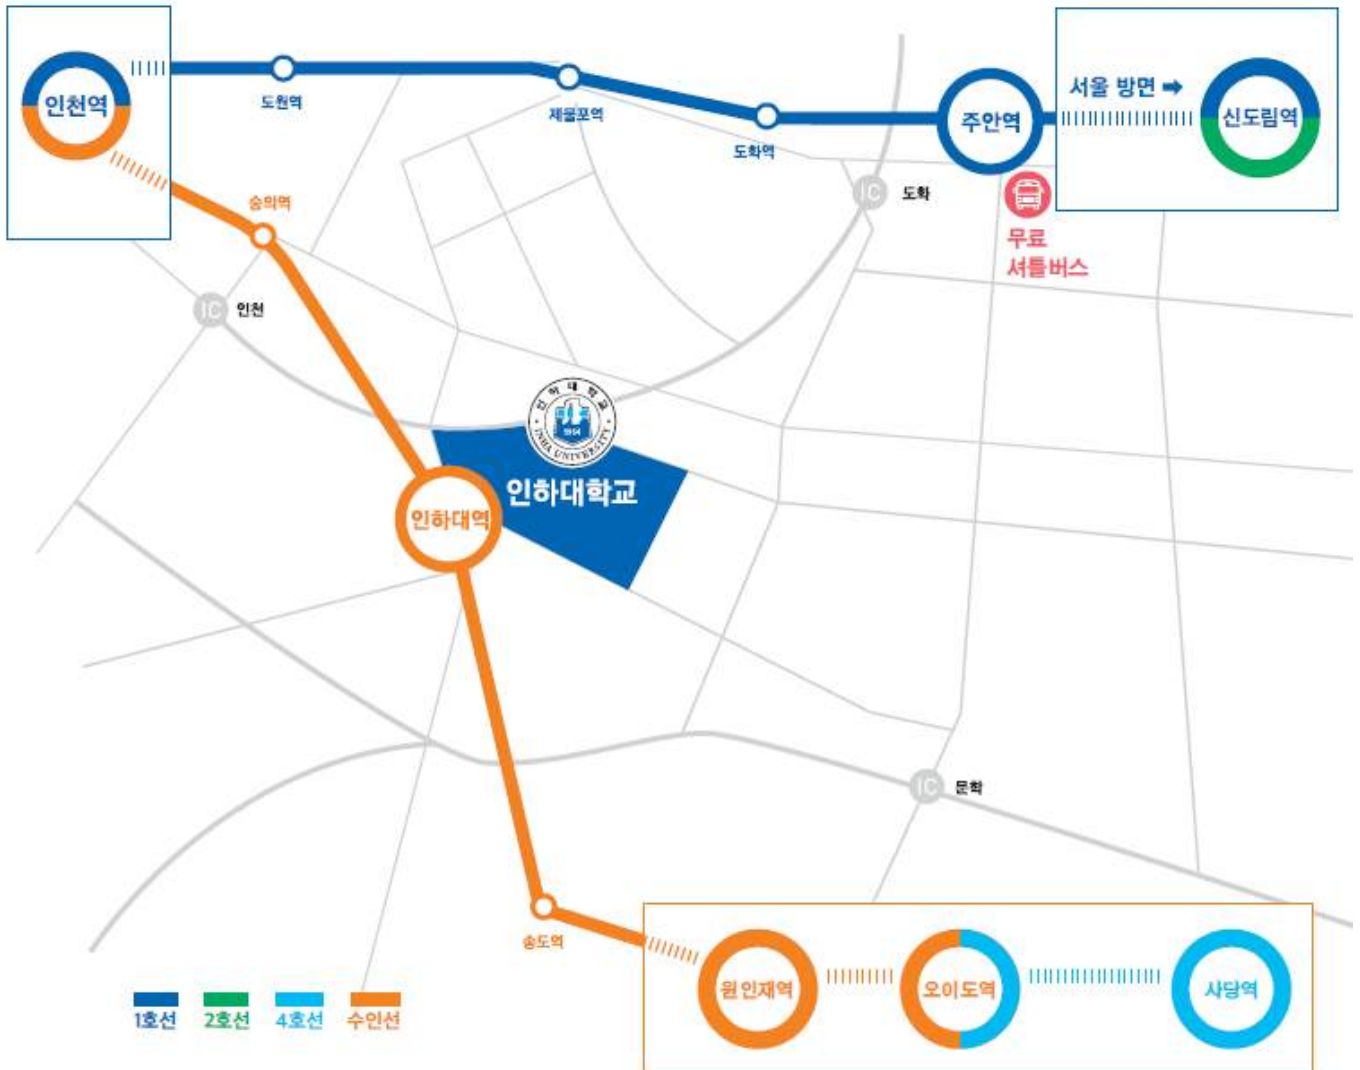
인천역
도원역
제물포역
도화역
주안역
서울 방면 ➡
신도림역
IC 도화
무료 셔틀버스
숭의역
IC 인천
인하대학교
INHA UNIVERSITY
1954
인하대학교
인하대역
IC 문학
송도역
원인재역
오이도역
사당역
1호선
2호선
4호선
수인선